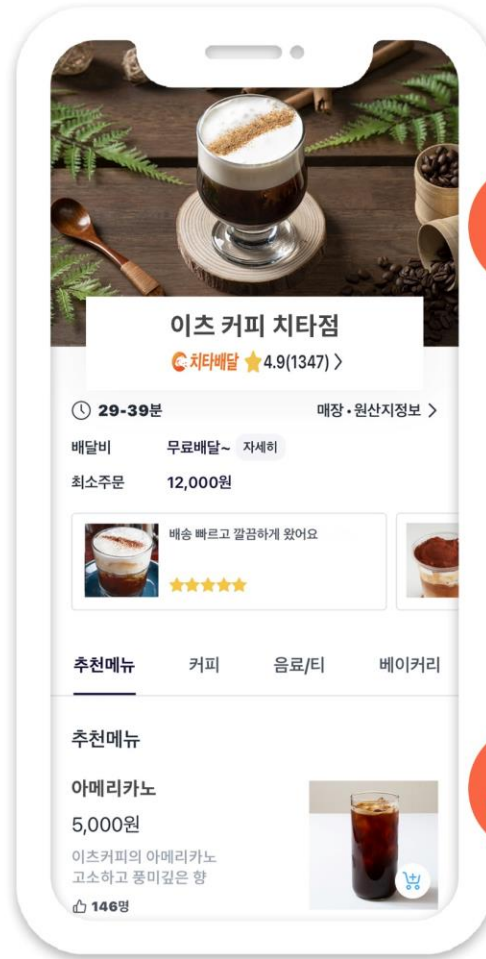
이츠 커피 치타점

치타배달 4.9(1347) >

29-39분

매장 • 원산지정보 >

배달비 무료배달~ 자세히

최소주문 12,000원

배송 빠르고 깔끔하게 왔어요

추천메뉴 커피 음료/티 베이커리

추천메뉴

아메리카노

5,000원

이츠커피의 아메리카노
고소하고 풍미깊은 향

146명